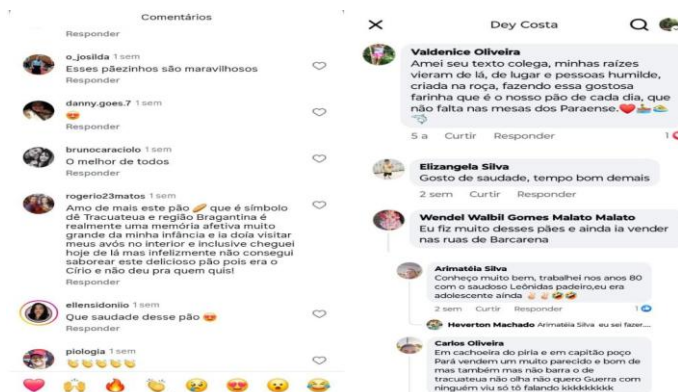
Comentários

Responder

o_josilda 1 sem
Esses pãezinhos são maravilhosos
Responder

danny.goes.7 1 sem
😍
Responder

brunocaraciolo 1 sem
O melhor de todos
Responder

rogerio23matos 1 sem
Amo de mais este pão 🥖 que é símbolo dê Tracuateua e região Bragantina é realmente uma memória afetiva muito grande da minha infância e ia doía visitar meus avós no interior e inclusive cheguei hoje de lá mas infelizmente não consegui saborear este delicioso pão pois era o Círio e não deu pra quem quis!
Responder

ellensidoniio 1 sem
Que saudade desse pão 😍
Responder

piologia 1 sem
👏👏👏👏
Responder

Dey Costa

Valdenice Oliveira
Amei seu texto colega, minhas raízes vieram de lá, de lugar e pessoas humilde, criada na roça, fazendo essa gostosa farinha que é o nosso pão de cada dia, que não falta nas mesas dos Paraense.
5 a Curtir Responder 1

Elizangela Silva
Gosto de saudade, tempo bom demais
2 sem Curtir Responder

Wendel Walbil Gomes Malato Malato
Eu fiz muito desses pães e ainda la vender nas ruas de Barcarena

Arimatéia Silva
Conheço muito bem, trabalhei nos anos 80 com o saudoso Leônidas padeiro,eu era adolescente ainda
2 sem Curtir Responder 1

Heverton Machado Arimatéia Silva eu sei fazer...

Carlos Oliveira
Em cachoeira do piria e em capitão poço Pará vendem um muito parecido e bom de mas também mas não barra o de tracuateua não olha não quero Guerra com ninguém viu só tô falando kkkkkkkkk